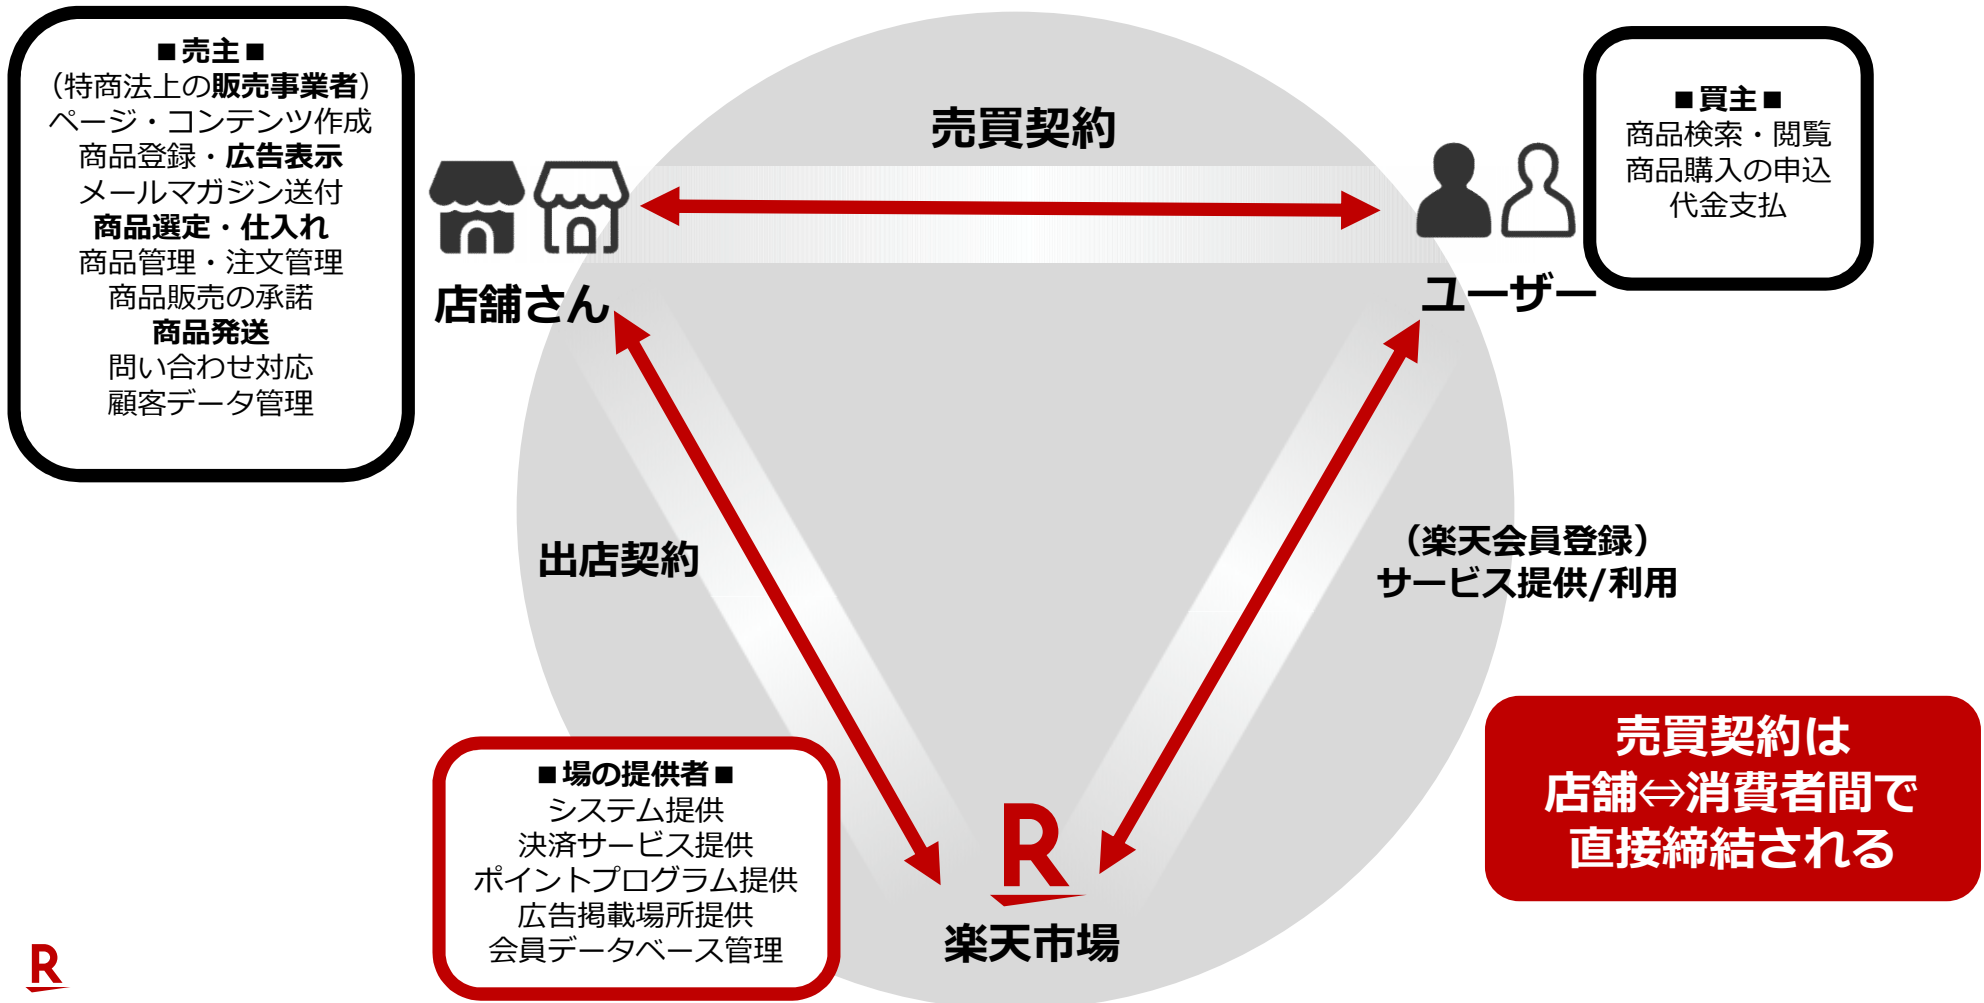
■売主■
（特商法上の販売事業者）
ページ・コンテンツ作成
商品登録・広告表示
メールマガジン送付
商品選定・仕入れ
商品管理・注文管理
商品販売の承諾
商品発送
問い合わせ対応
顧客データ管理

売買契約

■買主■
商品検索・閲覧
商品購入の申込
代金支払

店舗さん

ユーザー

出店契約

（楽天会員登録）
サービス提供/利用

売買契約は
店舗⇔消費者間で
直接締結される

■場の提供者■
システム提供
決済サービス提供
ポイントプログラム提供
広告掲載場所提供
会員データベース管理

R

楽天市場

R